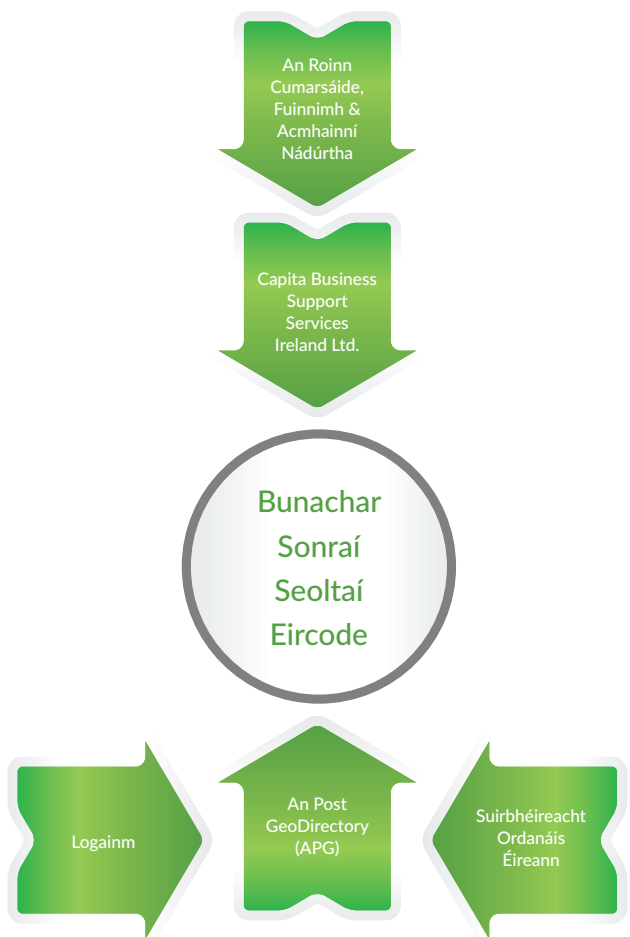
An Roinn Cumarsáide, Fuinnimh & Acmhainní Nádúrtha

Capita Business Support Services Ireland Ltd.

Bunachar Sonraí Seoltaí Eircode

Logainm

An Post GeoDirectory (APG)

Suirbhéireacht Ordanáis Éireann